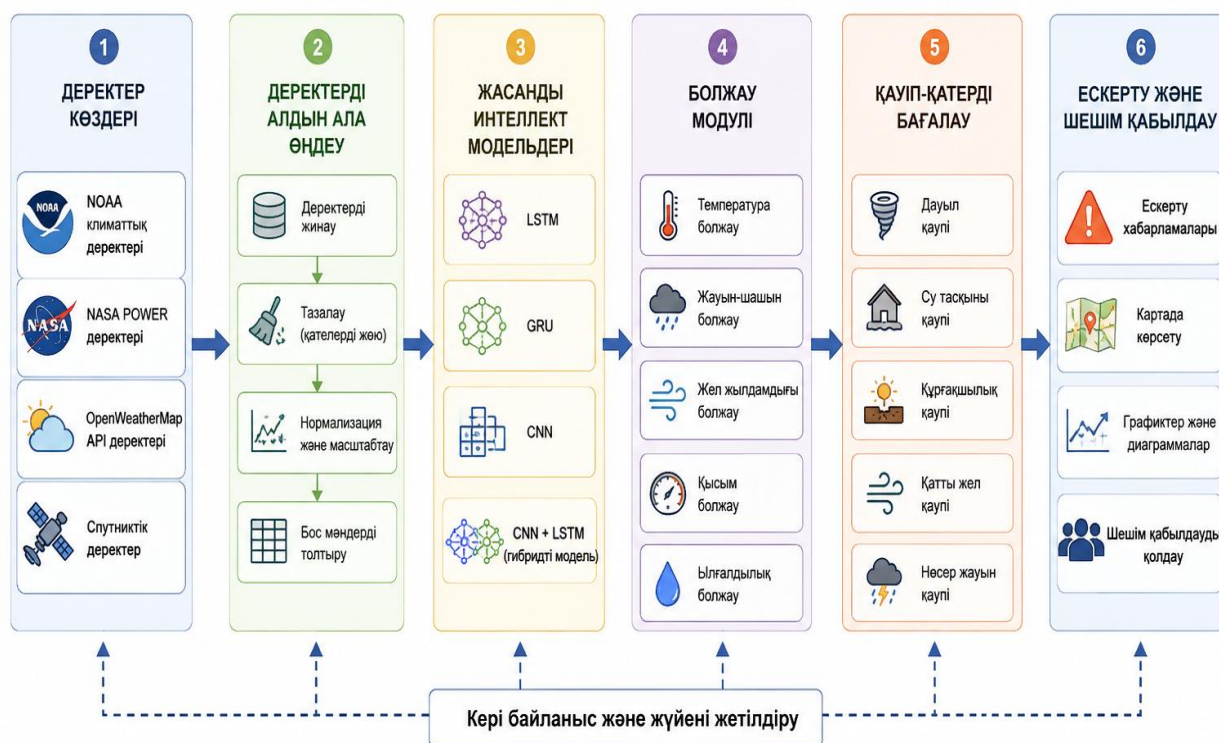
1

ДЕРЕКТЕР КӨЗДЕРІ

NOAA климаттық деректері

NASA POWER деректері

OpenWeatherMap API деректері

Спутниктік деректер

2

ДЕРЕКТЕРДІ АЛДЫН АЛА ӨҢДЕУ

Деректерді жинау

Тазалау (қателерді жою)

Нормализация және масштабтау

Бос мәндерді толтыру

3

ЖАСАНДЫ ИНТЕЛЛЕКТ МОДЕЛЬДЕРІ

LSTM

GRU

CNN

CNN + LSTM (гибридті модель)

4

БОЛЖАУ МОДУЛІ

Температура болжау

Жауын-шашын болжау

Жел жылдамдығы болжау

Қысым болжау

Ылғалдылық болжау

5

ҚАУІП-ҚАТЕРДІ БАҒАЛАУ

Дауыл қаупі

Су тасқыны қаупі

Құрғақшылық қаупі

Қатты жел қаупі

Нөсер жауын қаупі

6

ЕСКЕРТУ ЖӘНЕ ШЕШІМ ҚАБЫЛДАУ

Ескерту хабарламалары

Картада көрсету

Графиктер және диаграммалар

Шешім қабылдауды қолдау

Кері байланыс және жүйені жетілдіру